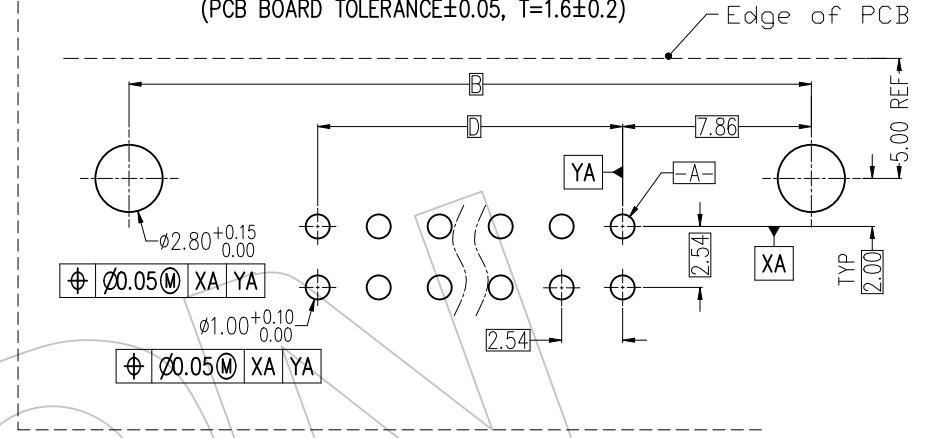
(PCB BOARD TOLERANCE±0.05, T=1.6±0.2)

Edge of PCB

B

D

7.86

5.00 REF

YA

-A-

$\phi 2.80^{+0.15}_{0.00}$

| ⌖ | Ø0.05Ⓜ | XA | YA |
|---|---|---|---|

2.54

XA

TYP

2.00

$\phi 1.00^{+0.10}_{0.00}$

2.54

| ⌖ | Ø0.05Ⓜ | XA | YA |
|---|---|---|---|